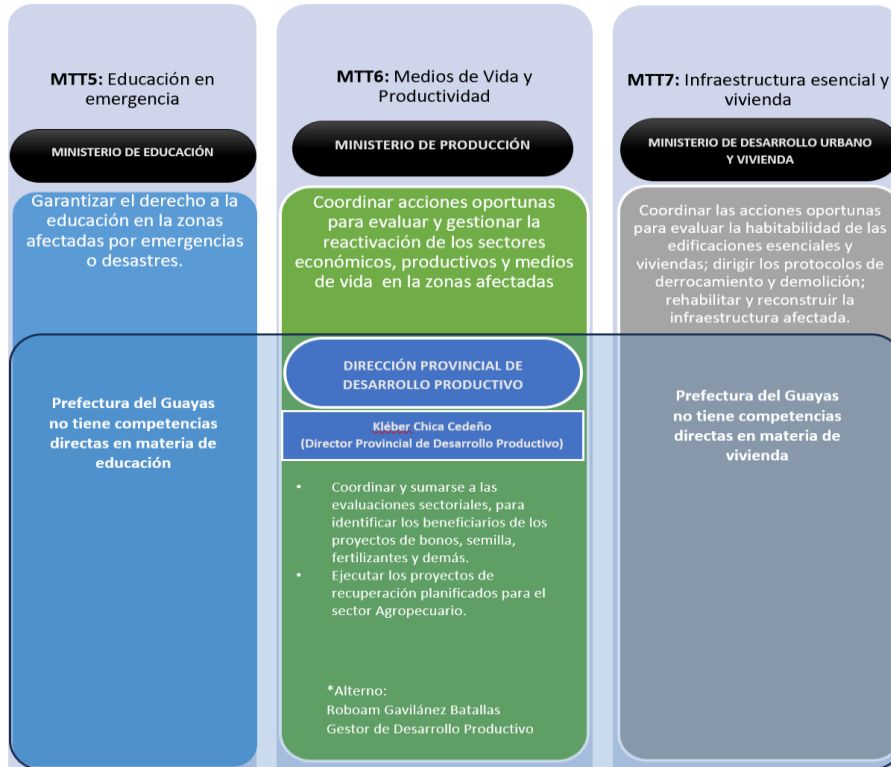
**MTT5:** Educación en emergencia

MINISTERIO DE EDUCACIÓN

Garantizar el derecho a la educación en la zonas afectadas por emergencias o desastres.

Prefectura del Guayas no tiene competencias directas en materia de educación

**MTT6:** Medios de Vida y Productividad

MINISTERIO DE PRODUCCIÓN

Coordinar acciones oportunas para evaluar y gestionar la reactivación de los sectores económicos, productivos y medios de vida en la zonas afectadas

DIRECCIÓN PROVINCIAL DE DESARROLLO PRODUCTIVO

Kléber Chica Cedeño
(Director Provincial de Desarrollo Productivo)

- Coordinar y sumarse a las evaluaciones sectoriales, para identificar los beneficiarios de los proyectos de bonos, semilla, fertilizantes y demás.
- Ejecutar los proyectos de recuperación planificados para el sector Agropecuario.

*Alterno:
Roboam Gavilánez Batallas
Gestor de Desarrollo Productivo

**MTT7:** Infraestructura esencial y vivienda

MINISTERIO DE DESARROLLO URBANO Y VIVIENDA

Coordinar las acciones oportunas para evaluar la habitabilidad de las edificaciones esenciales y viviendas; dirigir los protocolos de derrocamiento y demolición; rehabilitar y reconstruir la infraestructura afectada.

Prefectura del Guayas no tiene competencias directas en materia de vivienda